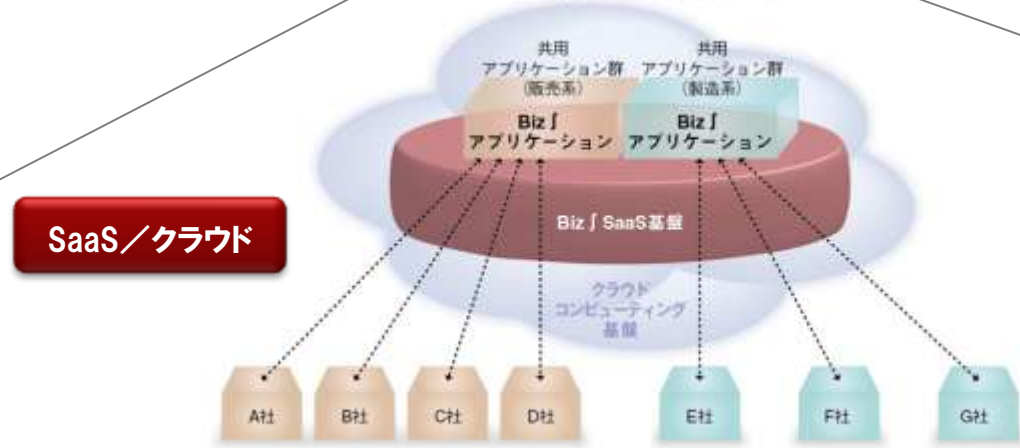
SaaS／クラウド

共用
アプリケーション群
(販売系)

共用
アプリケーション群
(製造系)

Biz∫
アプリケーション

Biz∫
アプリケーション

Biz∫ SaaS基盤

クラウド
コンピューティング
基盤

A社

B社

C社

D社

E社

F社

G社